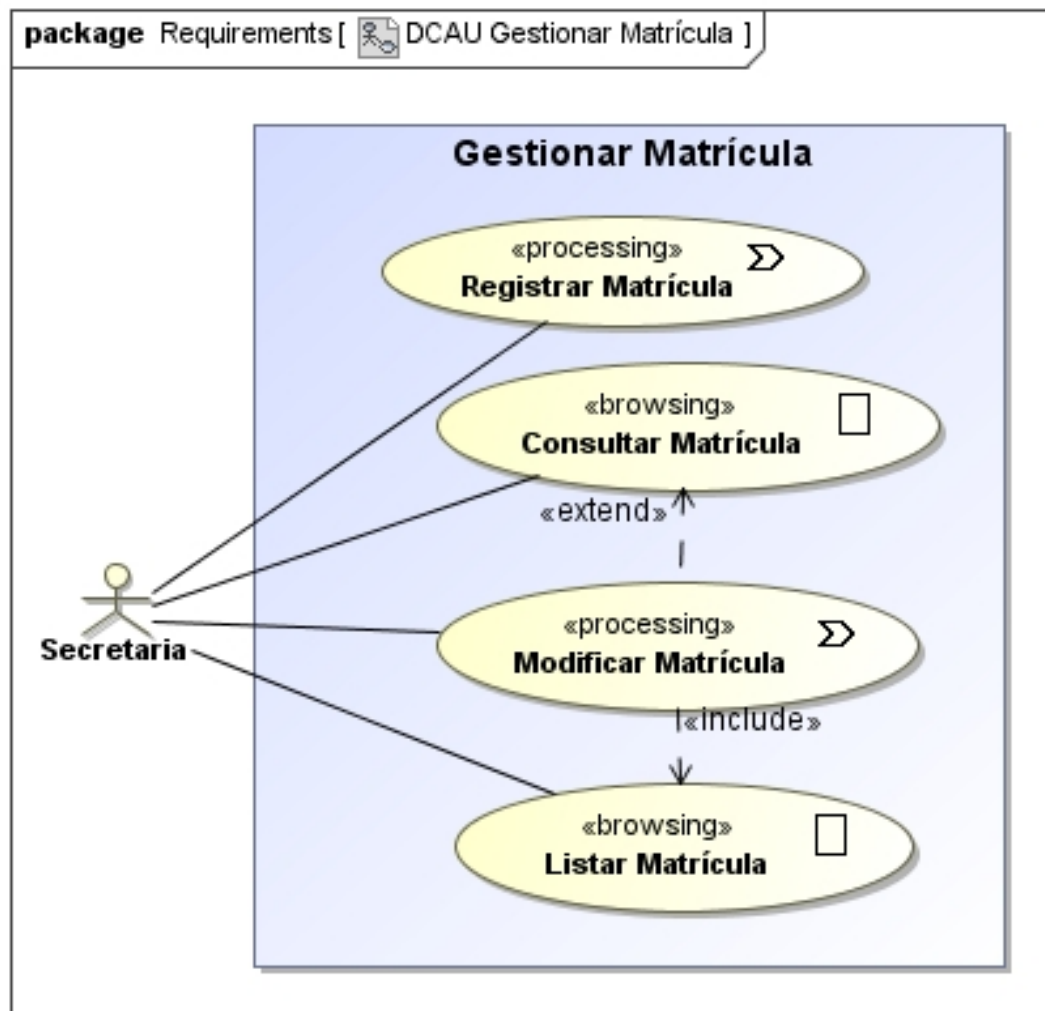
package Requirements [ DCAU Gestionar Matrícula ]

Gestionar Matrícula

«processing»
Registrar Matrícula

«browsing»
Consultar Matrícula

«extend»

«processing»
Modificar Matrícula

«include»

«browsing»
Listar Matrícula

Secretaria